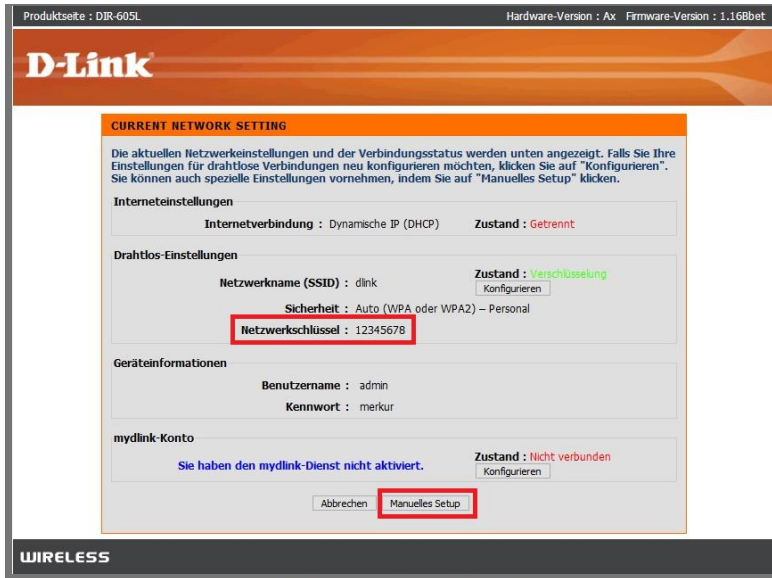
Produktseite : DIR-605L

Hardware-Version : Ax Firmware-Version : 1.16Bbet

D-Link

CURRENT NETWORK SETTING

Die aktuellen Netzwerkeinstellungen und der Verbindungsstatus werden unten angezeigt. Falls Sie Ihre Einstellungen für drahtlose Verbindungen neu konfigurieren möchten, klicken Sie auf "Konfigurieren". Sie können auch spezielle Einstellungen vornehmen, indem Sie auf "Manuelles Setup" klicken.

Interneteinstellungen

Internetverbindung : Dynamische IP (DHCP) Zustand : Getrennt

Drahtlos-Einstellungen

Netzwerkname (SSID) : dlink Zustand : Verschlüsselung

Konfigurieren

Sicherheit : Auto (WPA oder WPA2) – Personal

Netzwerkschlüssel : 12345678

Geräteinformationen

Benutzername : admin

Kennwort : merkur

mydlink-Konto

Sie haben den mydlink-Dienst nicht aktiviert. Zustand : Nicht verbunden

Konfigurieren

Abbrechen Manuelles Setup

WIRELESS